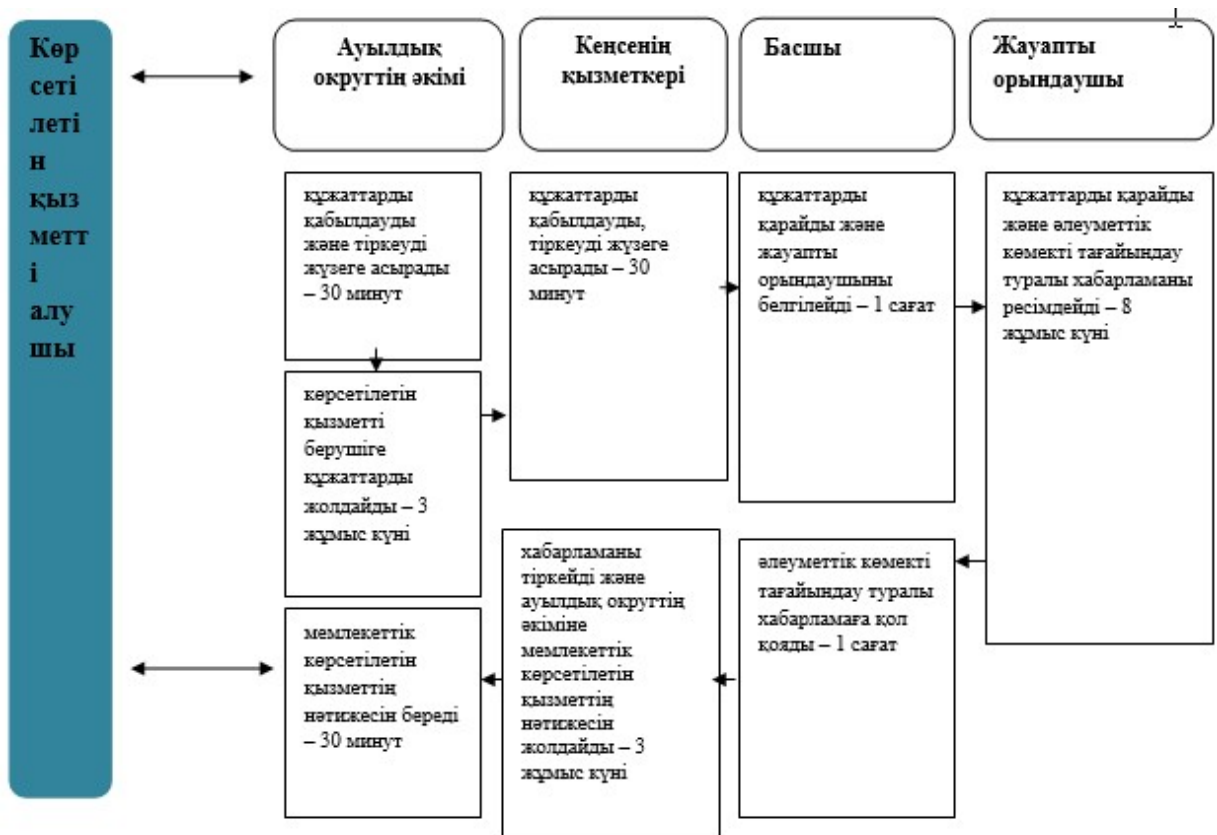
Көрсетілетін қызметті алушы

Ауылдық округтің әкімі

Кеңсенің қызметкері

Басшы

Жауапты орындаушы

құжаттарды қабылдауды және тіркеуді жүзеге асырады – 30 минут

құжаттарды қабылдауды, тіркеуді жүзеге асырады – 30 минут

құжаттарды қарайды және жауапты орындаушыны белгілейді – 1 сағат

құжаттарды қарайды және әлеуметтік көмекті тағайындау туралы хабарламаны ресімдейді – 8 жұмыс күні

көрсетілетін қызметті берушіге құжаттарды жолдайды – 3 жұмыс күні

хабарламаны тіркейді және ауылдық округтің әкіміне мемлекеттік көрсетілетін қызметтің нәтижесін жолдайды – 3 жұмыс күні

әлеуметтік көмекті тағайындау туралы хабарламаға қол қояды – 1 сағат

мемлекеттік көрсетілетін қызметтің нәтижесін береді – 30 минут